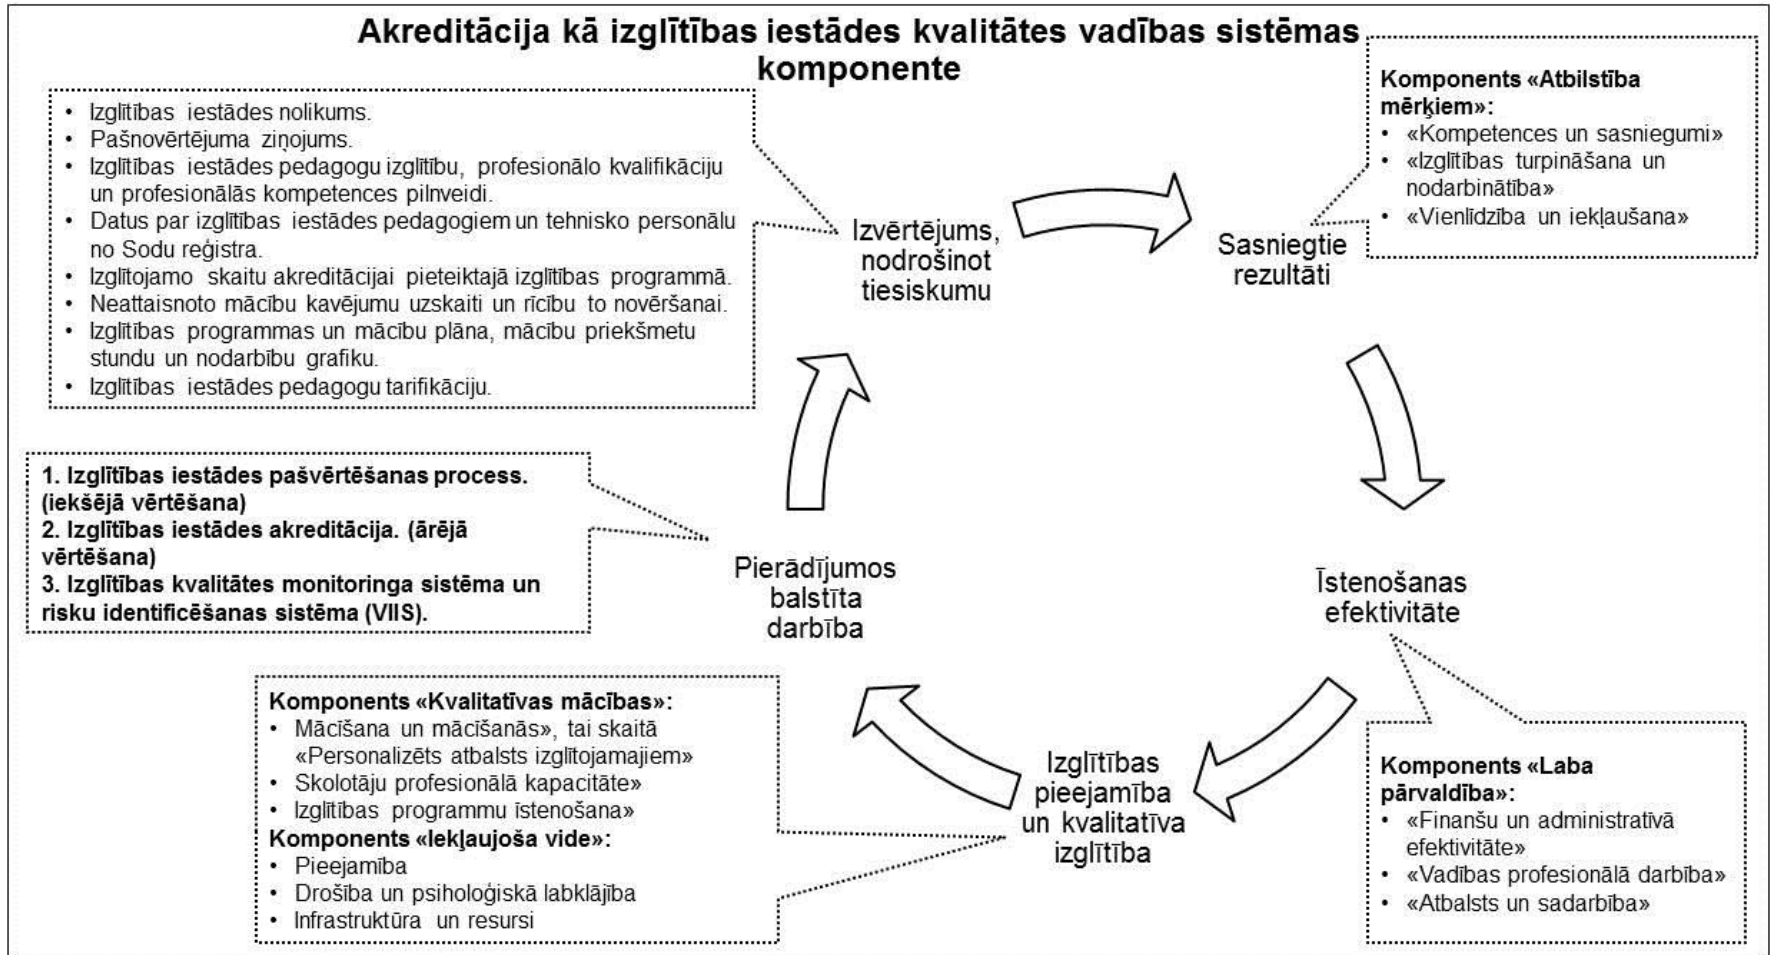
Akreditācija kā izglītības iestādes kvalitātes vadības sistēmas komponente

- Izglītības iestādes nolikums.
- Pašnovērtējuma ziņojums.
- Izglītības iestādes pedagogu izglītību, profesionālo kvalifikāciju un profesionālās kompetences pilnveidi.
- Datus par izglītības iestādes pedagogiem un tehnisko personālu no Sodu reģistra.
- Izglītojamo skaitu akreditācijai pieteiktajā izglītības programmā.
- Neattaisnoto mācību kavējumu uzskaiti un rīcību to novēršanai.
- Izglītības programmas un mācību plāna, mācību priekšmetu stundu un nodarbību grafiku.
- Izglītības iestādes pedagogu tarifikāciju.

Izvērtējums, nodrošinot tiesiskumu

Sasniegtie rezultāti

Komponents «Atbilstība mērķiem»:
- «Kompetences un sasniegumi»
- «Izglītības turpināšana un nodarbinātība»
- «Vienlīdzība un iekļaušana»

1. Izglītības iestādes pašvērtēšanas process. (iekšējā vērtēšana)
2. Izglītības iestādes akreditācija. (ārējā vērtēšana)
3. Izglītības kvalitātes monitoringa sistēma un risku identificēšanas sistēma (VIIS).

Pierādījumos balstīta darbība

Īstenošanas efektivitāte

Komponents «Kvalitatīvas mācības»:
- Mācīšana un mācīšanās», tai skaitā «Personalizēts atbalsts izglītojamajiem»
- Skolotāju profesionālā kapacitāte»
- Izglītības programmu īstenošana»
Komponents «Iekļaujoša vide»:
- Pieejamība
- Drošība un psiholoģiskā labklājība
- Infrastruktūra un resursi

Izglītības pieejamība un kvalitatīva izglītība

Komponents «Laba pārvaldība»:
- «Finanšu un administratīvā efektivitāte»
- «Vadības profesionālā darbība»
- «Atbalsts un sadarbība»